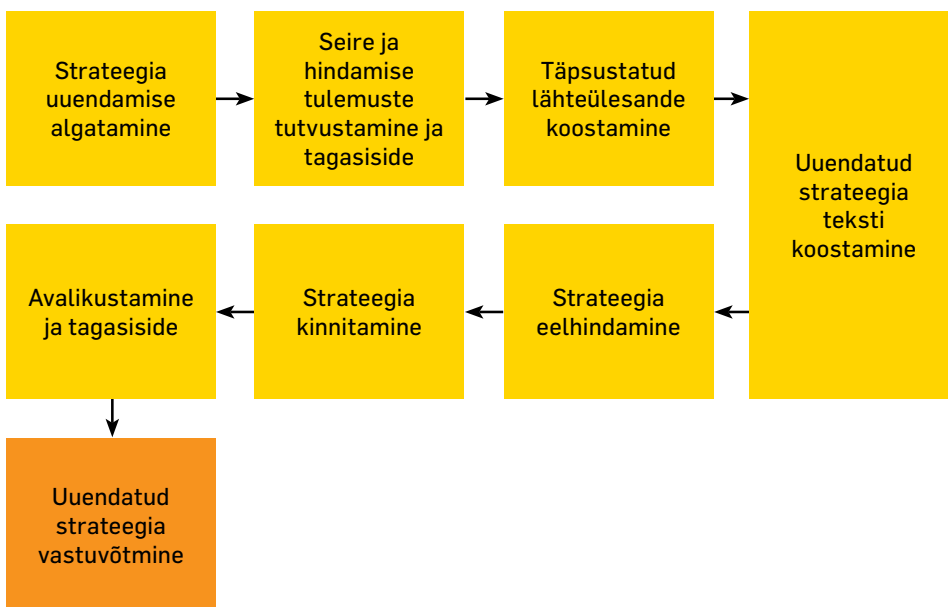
Strateegia uuendamise algatamine

Seire ja hindamise tulemuste tutvustamine ja tagasiside

Täpsustatud lähteülesande koostamine

Uuendatud strateegia teksti koostamine

Strateegia eelhindamine

Strateegia kinnitamine

Avalikustamine ja tagasiside

Uuendatud strateegia vastuvõtmine